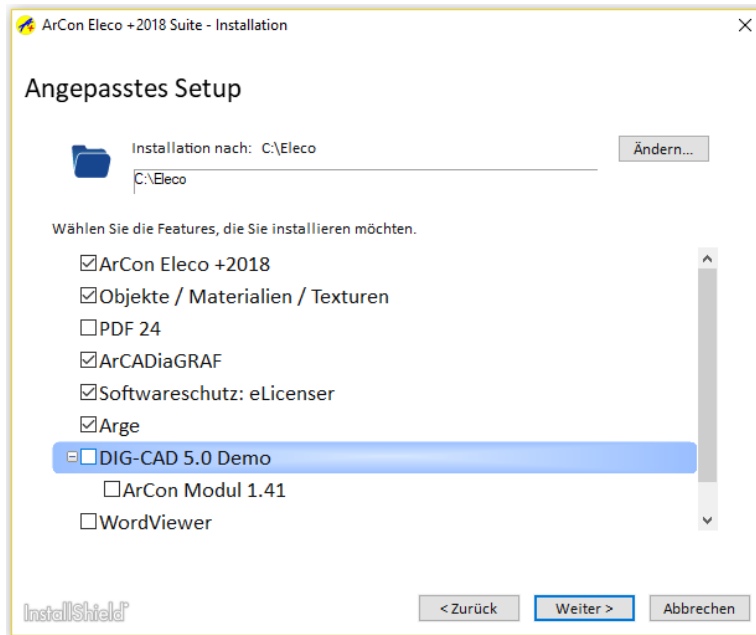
ArCon Eleco +2018 Suite - Installation

Angepasstes Setup

Installation nach: C:\Eleco

Ändern...

C:\Eleco

Wählen Sie die Features, die Sie installieren möchten.

☑ArCon Eleco +2018
☑Objekte / Materialien / Texturen
☐PDF 24
☑ArCADiaGRAF
☑Softwareschutz: eLicenser
☑Arge
☐DIG-CAD 5.0 Demo
☐ArCon Modul 1.41
☐WordViewer

InstallShield

< Zurück

Weiter >

Abbrechen